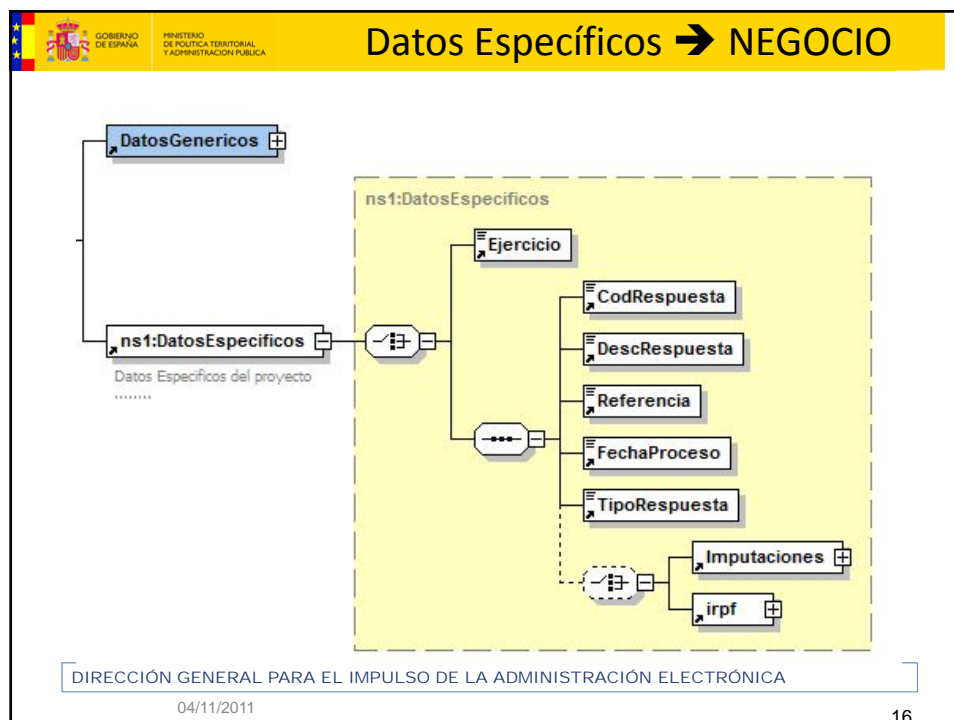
GOBIERNO DE ESPAÑA

MINISTERIO DE POLÍTICA TERRITORIAL Y ADMINISTRACIÓN PÚBLICA

Datos Específicos → NEGOCIO

DatosGenericos

ns1:DatosEspecificos

ns1:DatosEspecificos

Datos Especificos del proyecto ........

Ejercicio

CodRespuesta

DescRespuesta

Referencia

FechaProceso

TipoRespuesta

Imputaciones

irpf

DIRECCIÓN GENERAL PARA EL IMPULSO DE LA ADMINISTRACIÓN ELECTRÓNICA

04/11/2011

16